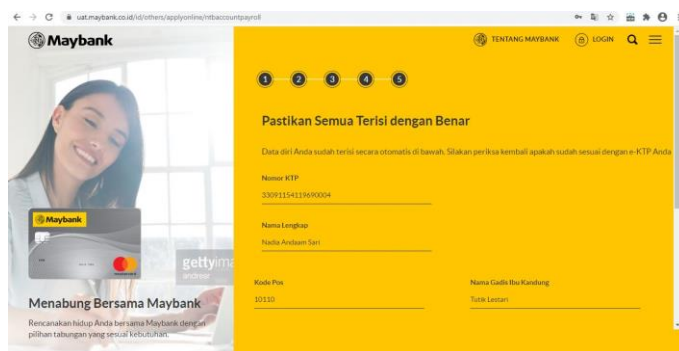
uat.maybank.co.id/id/others/applyonline/ntbaccountpayroll

Maybank

TENTANG MAYBANK LOGIN

1 2 3 4 5

Pastikan Semua Terisi dengan Benar

Data diri Anda sudah terisi secara otomatis di bawah. Silakan periksa kembali apakah sudah sesuai dengan e-KTP Anda

Nomor KTP
3309115411969000​4

Nama Lengkap
Nadia Andaani Sari

Kode Pos
10110

Nama Gadis Ibu Kandung
Tutik Lestari

Maybank

gettyima

Menabung Bersama Maybank

Rencanakan hidup Anda bersama Maybank dengan pilihan tabungan yang sesuai kebutuhan.